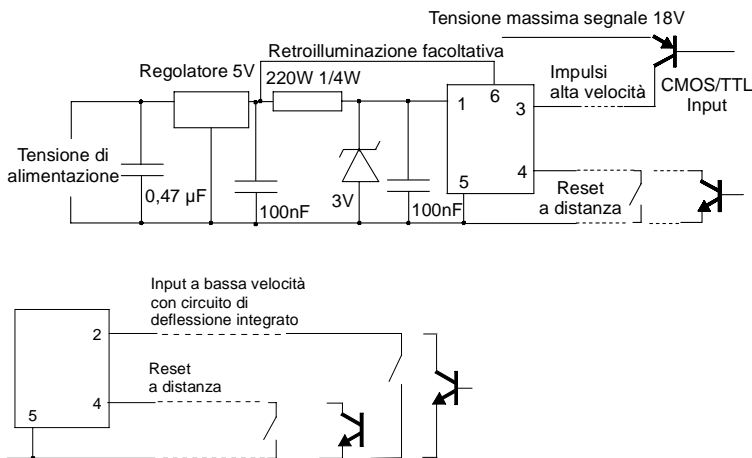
Tensione massima segnale 18V

Retroilluminazione facoltativa

Regolatore 5V

220W 1/4W

1

6

3

Impulsi alta velocità

CMOS/TTL Input

Tensione di alimentazione

0,47 µF

100nF

3V

100nF

5

4

Reset a distanza

Input a bassa velocità con circuito di deflessione integrato

2

Reset a distanza

4

5